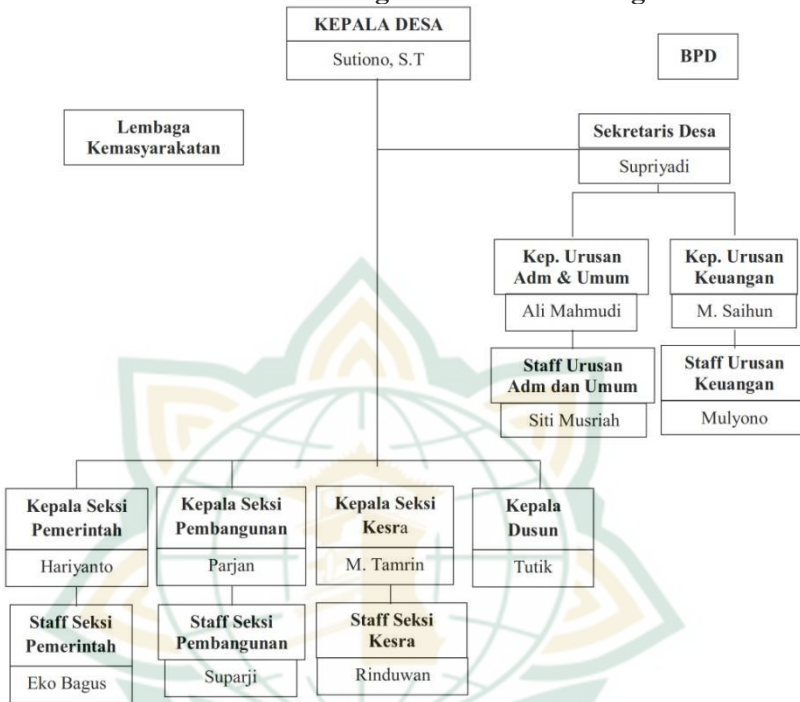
KEPALA DESA
Sutiono, S.T

BPD

Lembaga Kemasyarakatan

Sekretaris Desa
Supriyadi

Kep. Urusan Adm & Umum
Ali Mahmudi

Kep. Urusan Keuangan
M. Saihun

Staff Urusan Adm dan Umum
Siti Musriah

Staff Urusan Keuangan
Mulyono

Kepala Seksi Pemerintah
Hariyanto

Kepala Seksi Pembangunan
Parjan

Kepala Seksi Kesra
M. Tamrin

Kepala Dusun
Tutik

Staff Seksi Pemerintah
Eko Bagus

Staff Seksi Pembangunan
Suparji

Staff Seksi Kesra
Rinduwan